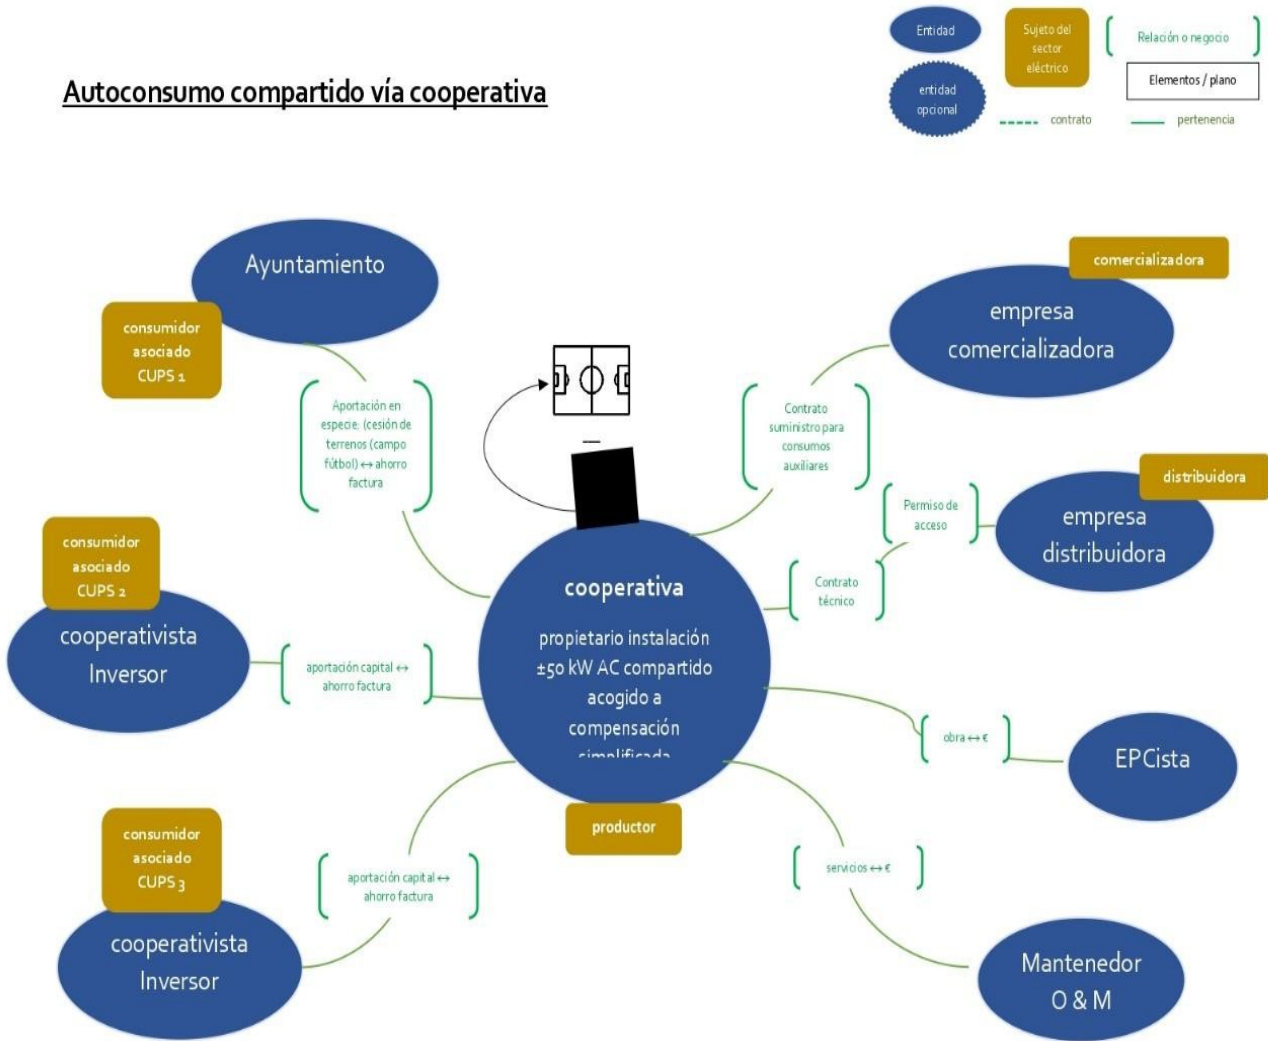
Autoconsumo compartido vía cooperativa

Entidad

Sujeto del sector eléctrico

Relación o negocio

entidad opcional

Elementos / plano

contrato

pertenencia

Ayuntamiento

consumidor asociado CUPS 1

Aportación en especie: (cesión de terrenos (campo fútbol) ↔ ahorro factura

comercializadora

empresa comercializadora

Contrato suministro para consumos auxiliares

distribuidora

empresa distribuidora

Permiso de acceso

Contrato técnico

consumidor asociado CUPS 2

cooperativista Inversor

aportación capital ↔ ahorro factura

cooperativa

propietario instalación ±50 kW AC compartido acogido a compensación simplificada

obra ↔ €

EPCista

productor

consumidor asociado CUPS 3

aportación capital ↔ ahorro factura

servicios ↔ €

cooperativista Inversor

Mantenedor O & M